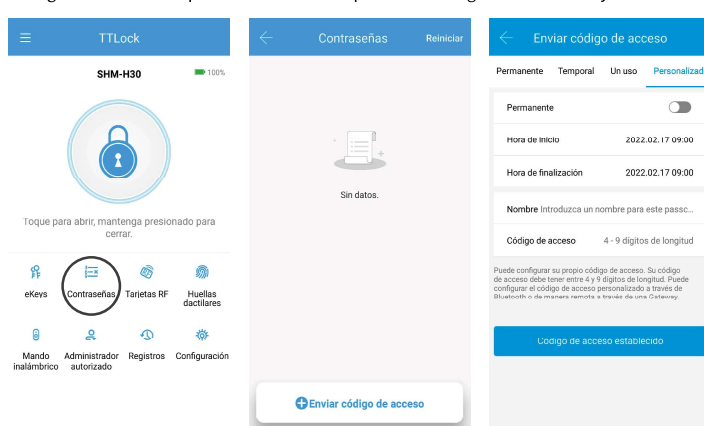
TTLock

SHM-H30

100%

Toque para abrir, mantenga presionado para cerrar.

eKeys
Contraseñas
Tarjetas RF
Huellas dactilares
Mando inalámbrico
Administrador autorizado
Registros
Configuración

Contraseñas
Reiniciar

Sin datos.

Enviar código de acceso

Enviar código de acceso

Permanente
Temporal
Un uso
Personalizad

Permanente

Hora de inicio 2022.02.17 09:00

Hora de finalización 2022.02.17 09:00

Nombre Introduzca un nombre para este passc...

Código de acceso 4 - 9 dígitos de longitud

Puede configurar su propio código de acceso. Su código de acceso debe tener entre 4 y 9 dígitos de longitud. Puede configurar el código de acceso personalizado a través de Bluetooth o de manera remota a través de una Gateway.

Código de acceso establecido